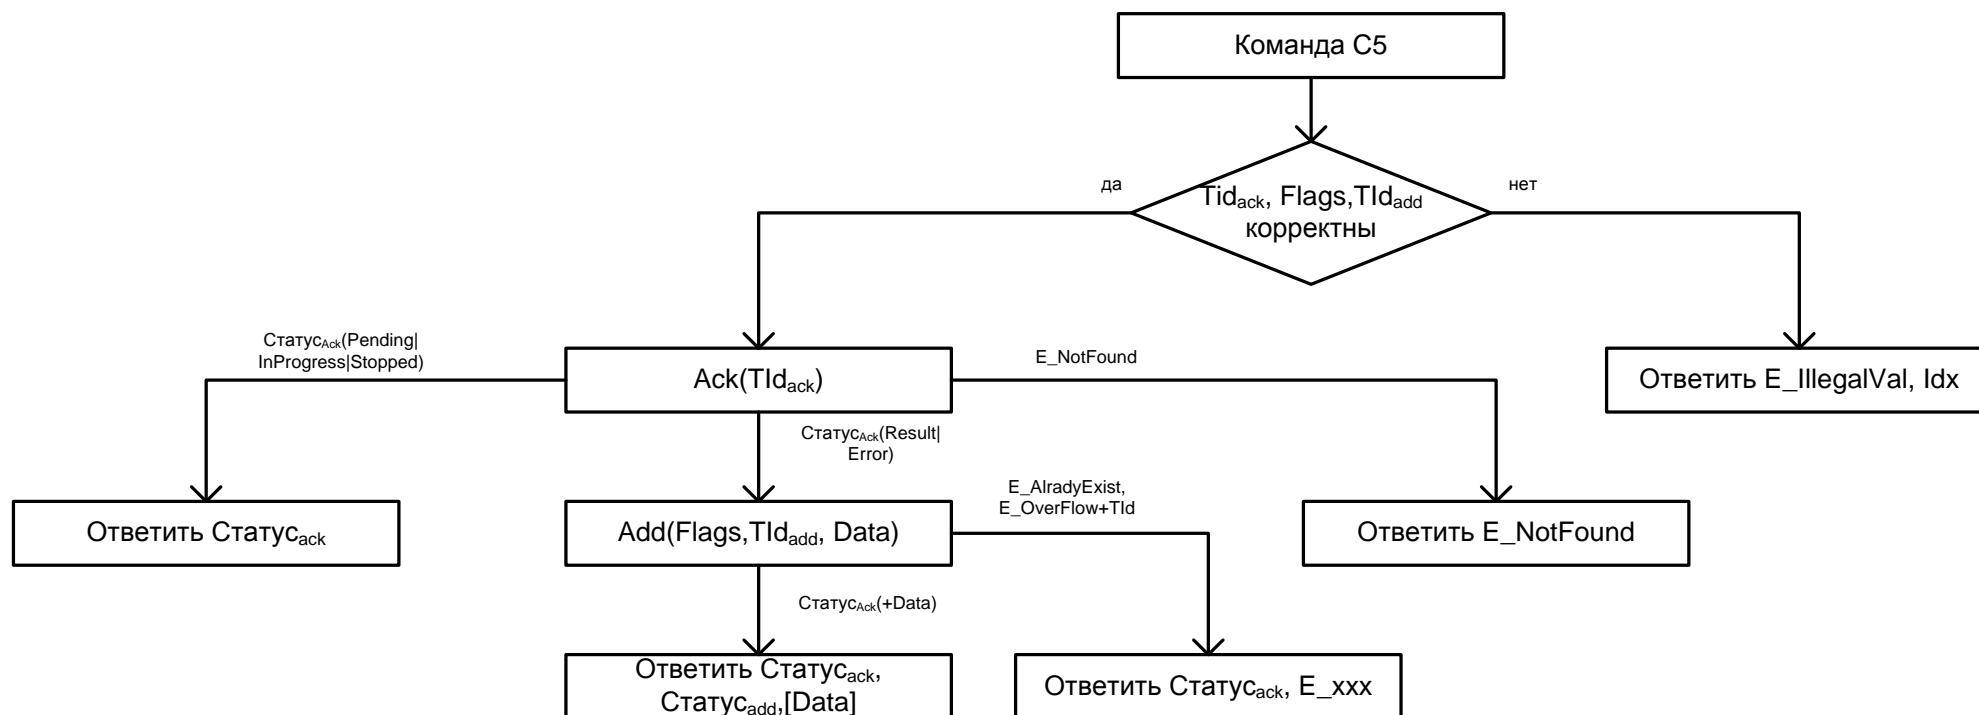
Команда С5

да

$Tid_{ack}$, Flags,$TId_{add}$ корректны

нет

Статус$_{Ack}$(Pending| InProgress|Stopped)

Ack($TId_{ack}$)

E_NotFound

Ответить E_IllegalVal, Idx

Статус$_{Ack}$(Result| Error)

E_AlradyExist, E_OverFlow+TId

Ответить Статус$_{ack}$

Add(Flags,$TId_{add}$, Data)

Ответить E_NotFound

Статус$_{Ack}$(+Data)

Ответить Статус$_{ack}$, Статус$_{add}$,[Data]

Ответить Статус$_{ack}$, E_xxx